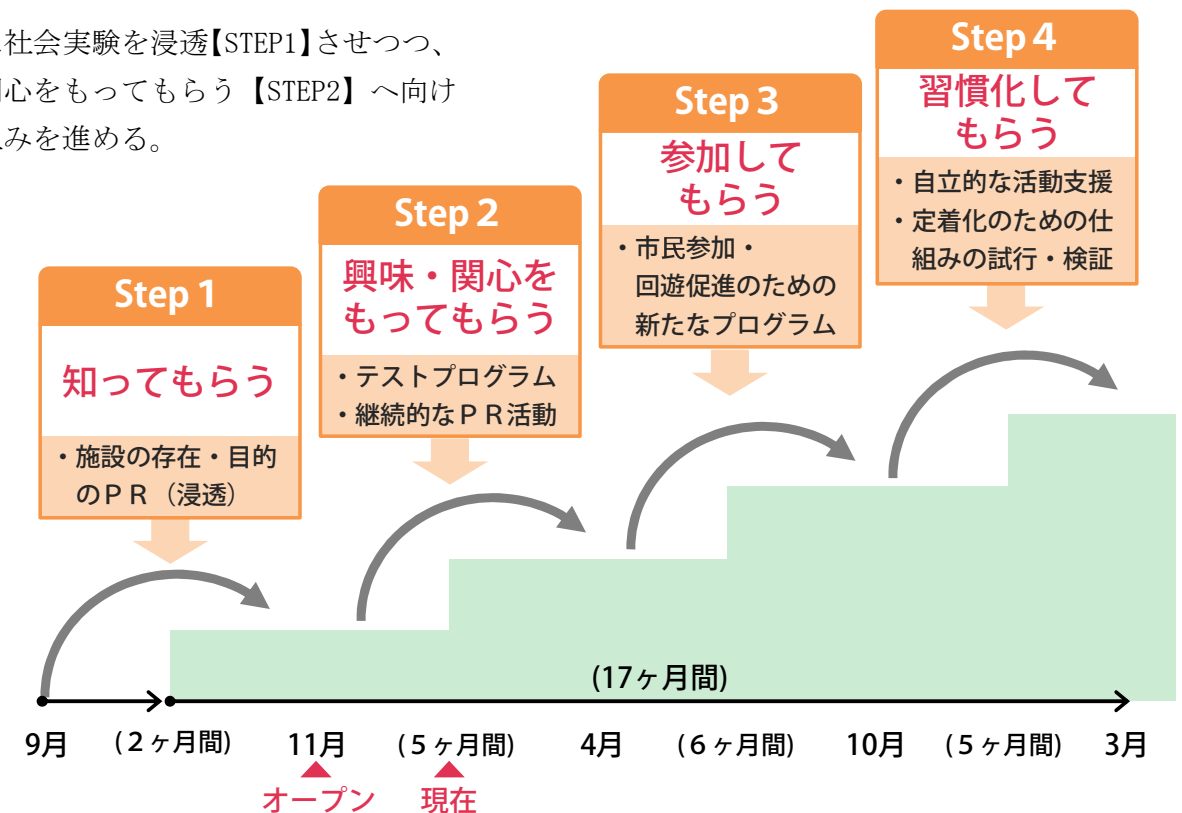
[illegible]社会実験を浸透【STEP1】させつつ、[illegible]心をもってもらう【STEP2】へ向け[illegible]みを進める。

Step 4
習慣化してもらう
・自立的な活動支援
・定着化のための仕組みの試行・検証

Step 3
参加してもらう
・市民参加・回遊促進のための新たなプログラム

Step 2
興味・関心をもってもらう
・テストプログラム
・継続的なＰＲ活動

Step 1
知ってもらう
・施設の存在・目的のＰＲ（浸透）

(17ヶ月間)

9月　(２ヶ月間)　11月　(５ヶ月間)　4月　(６ヶ月間)　10月　(５ヶ月間)　3月

オープン　現在